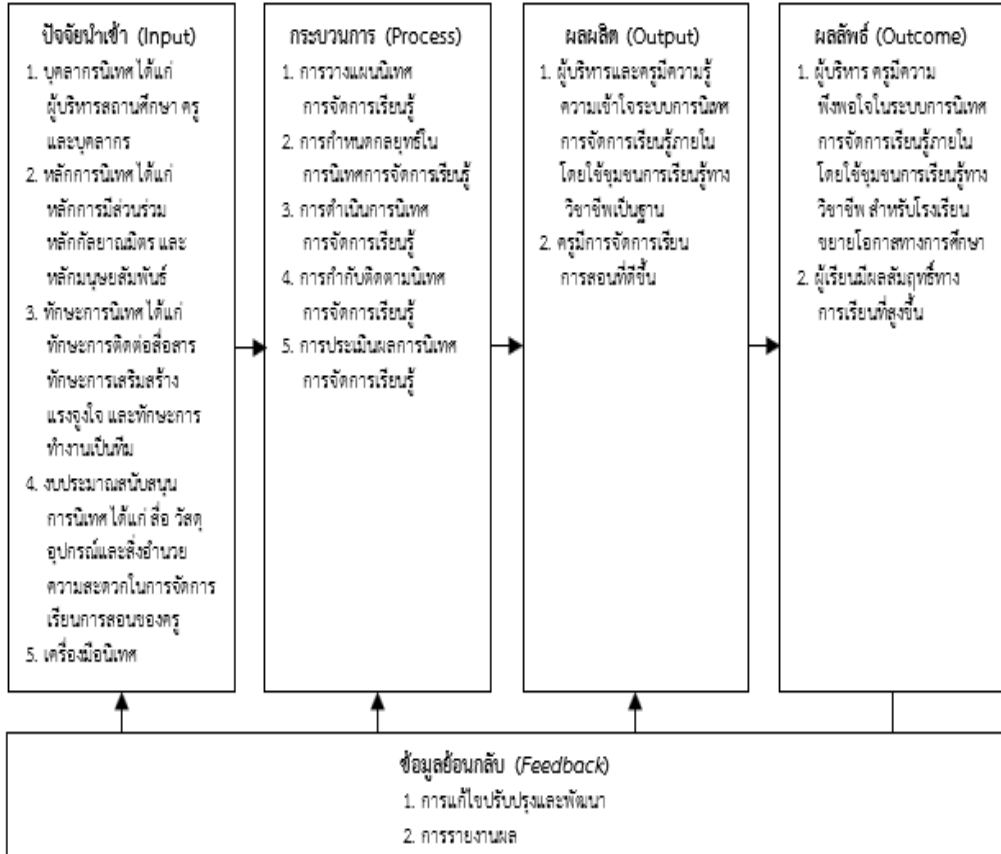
ปัจจัยนำเข้า (Input)
1. บุคลากรนิเทศ ได้แก่ ผู้บริหารสถานศึกษา ครู และบุคลากร
2. หลักการนิเทศ ได้แก่ หลักการมีส่วนร่วม หลักกัลยาณมิตร และ หลักมนุษยสัมพันธ์
3. ทักษะการนิเทศ ได้แก่ ทักษะการติดต่อสื่อสาร ทักษะการเสริมสร้างแรงจูงใจ และทักษะการทำงานเป็นทีม
4. งบประมาณสนับสนุนการนิเทศ ได้แก่ สื่อ วัสดุ อุปกรณ์และสิ่งอำนวยความสะดวกในการจัดการเรียนการสอนของครู
5. เครื่องมือนิเทศ

กระบวนการ (Process)
1. การวางแผนนิเทศการจัดการเรียนรู้
2. การกำหนดกลยุทธ์ในการนิเทศการจัดการเรียนรู้
3. การดำเนินการนิเทศการจัดการเรียนรู้
4. การกำกับติดตามนิเทศการจัดการเรียนรู้
5. การประเมินผลการนิเทศการจัดการเรียนรู้

ผลผลิต (Output)
1. ผู้บริหารและครูมีความรู้ความเข้าใจระบบการนิเทศการจัดการเรียนรู้ภายในโดยใช้ชุมชนการเรียนรู้ทางวิชาชีพเป็นฐาน
2. ครูมีการจัดการเรียนการสอนที่ดีขึ้น

ผลลัพธ์ (Outcome)
1. ผู้บริหาร ครูมีความพึงพอใจในระบบการนิเทศการจัดการเรียนรู้ภายในโดยใช้ชุมชนการเรียนรู้ทางวิชาชีพ สำหรับโรงเรียนขยายโอกาสทางการศึกษา
2. ผู้เรียนมีผลสัมฤทธิ์ทางการเรียนที่สูงขึ้น

ข้อมูลย้อนกลับ (Feedback)
1. การแก้ไขปรับปรุงและพัฒนา
2. การรายงานผล